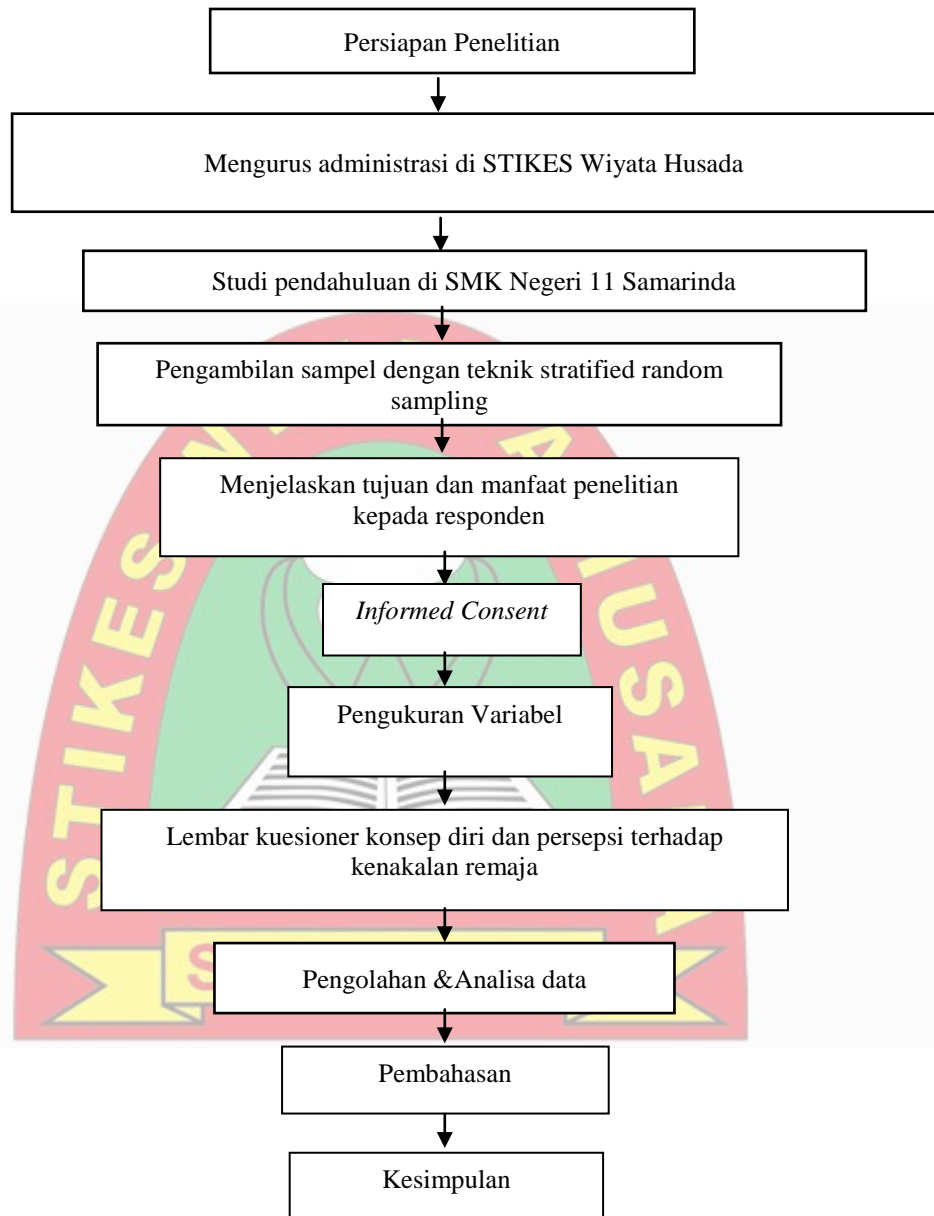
Persiapan Penelitian

Mengurus administrasi di STIKES Wiyata Husada

Studi pendahuluan di SMK Negeri 11 Samarinda

Pengambilan sampel dengan teknik stratified random sampling

Menjelaskan tujuan dan manfaat penelitian kepada responden

*Informed Consent*

Pengukuran Variabel

Lembar kuesioner konsep diri dan persepsi terhadap kenakalan remaja

Pengolahan &Analisa data

Pembahasan

Kesimpulan